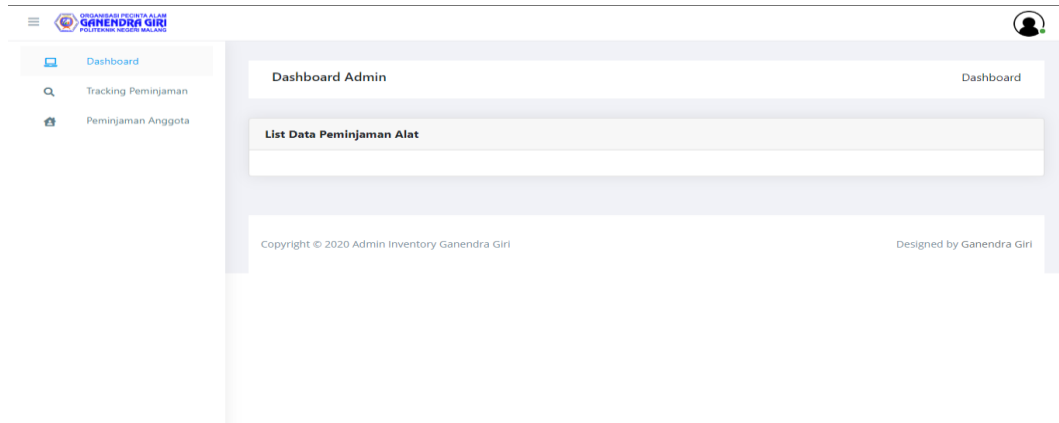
ORGANISASI PECINTA ALAM
GANENDRA GIRI
POLITEKNIK NEGERI MALANG

Dashboard
Tracking Peminjaman
Peminjaman Anggota

Dashboard Admin
Dashboard

List Data Peminjaman Alat

Copyright © 2020 Admin Inventory Ganendra Giri
Designed by Ganendra Giri